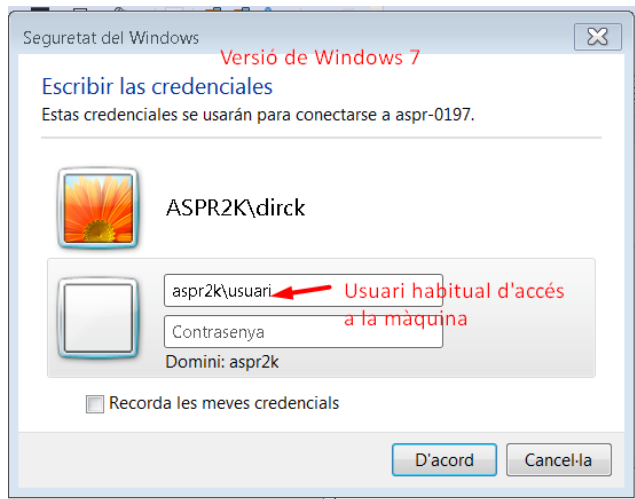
Seguretat del Windows

Versió de Windows 7

Escribir las credenciales

Estas credenciales se usarán para conectarse a aspr-0197.

ASPR2K\dirck

aspr2k\usuari

Usuari habitual d'accés a la màquina

Contrasenya

Domini: aspr2k

Recorda les meves credencials

D'acord

Cancel·la